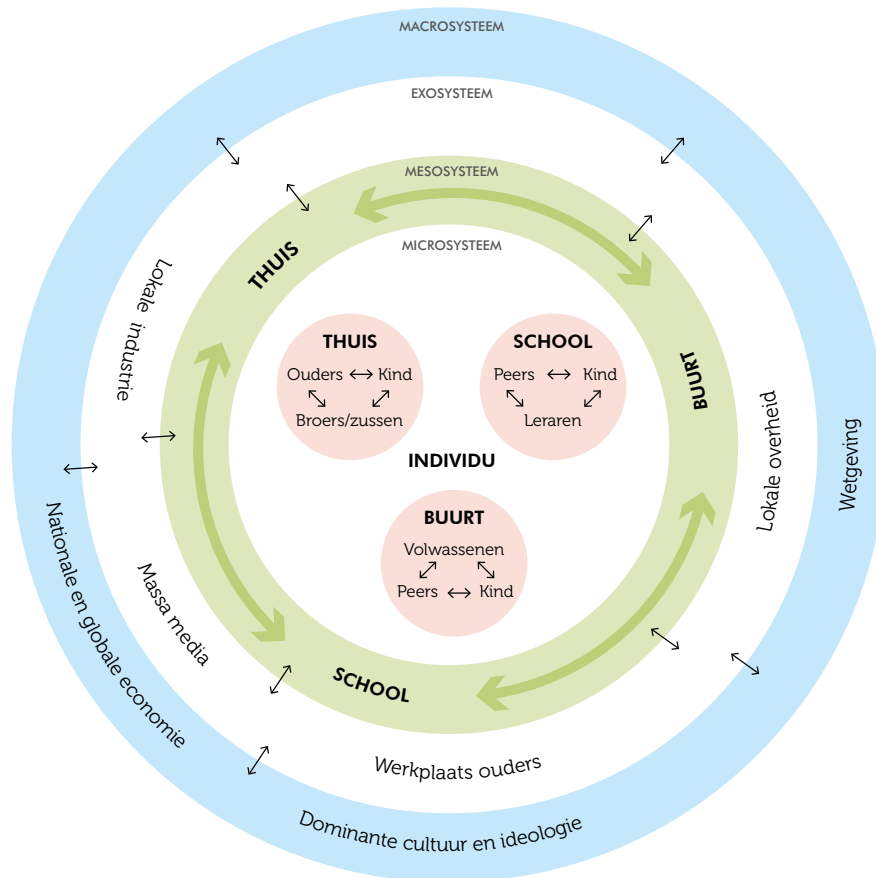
MACROSYSTEEM

EXOSYSTEEM

MESOSYSTEEM

MICROSYSTEEM

THUIS

BUURT

SCHOOL

THUIS
Ouders ⟷ Kind
Broers/zussen

SCHOOL
Peers ⟷ Kind
Leraren

INDIVIDU

BUURT
Volwassenen
Peers ⟷ Kind

Lokale industrie

Massa media

Werkplaats ouders

Lokale overheid

Wetgeving

Nationale en globale economie

Dominante cultuur en ideologie